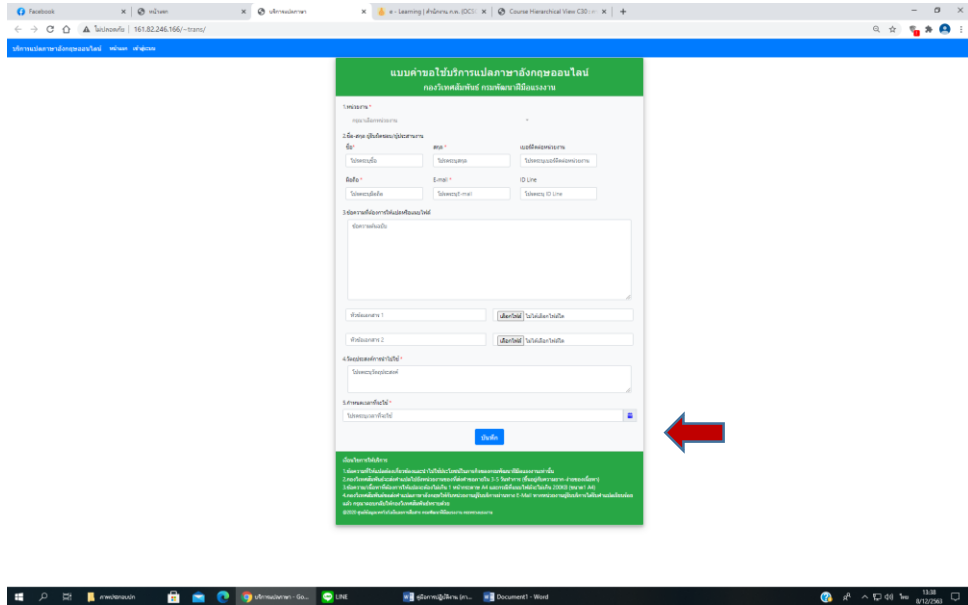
Facebook | หน้าแรก | บริการแปลภาษา | e - Learning | สำนักงาน ก.พ. (OCS | Course Hierarchical View C30

ไม่ปลอดภัย | 161.82.246.166/~trans/

บริการแปลภาษาอังกฤษออนไลน์ หน้าแรก เข้าสู่ระบบ

แบบคำขอใช้บริการแปลภาษาอังกฤษออนไลน์
กองวิเทศสัมพันธ์ กรมพัฒนาฝีมือแรงงาน

1.หน่วยงาน *
กรุณาเลือกหน่วยงาน

2.ชื่อ-สกุล ผู้รับผิดชอบ/ผู้ประสานงาน

ชื่อ* | สกุล * | เบอร์ติดต่อหน่วยงาน
โปรดระบุชื่อ | โปรดระบุสกุล | โปรดระบุเบอร์ติดต่อหน่วยงาน

มือถือ * | E-mail * | ID Line
โปรดระบุมือถือ | โปรดระบุ E-mail | โปรดระบุ ID Line

3.ข้อความที่ต้องการให้แปลหรือแนบไฟล์
ข้อความต้นฉบับ

หัวข้อเอกสาร 1 | เลือกไฟล์ ไม่ได้เลือกไฟล์ใด

หัวข้อเอกสาร 2 | เลือกไฟล์ ไม่ได้เลือกไฟล์ใด

4.วัตถุประสงค์การนำไปใช้ *
โปรดระบุวัตถุประสงค์

5.กำหนดเวลาที่จะใช้ *
โปรดระบุเวลาที่จะใช้

บันทึก

เงื่อนไขการใช้บริการ
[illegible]

ภาพหน้าจอแปล | บริการแปลภาษา - Go... | LINE | คู่มือการปฏิบัติงาน (ภา... | Document1 - Word

13:38
8/12/2563